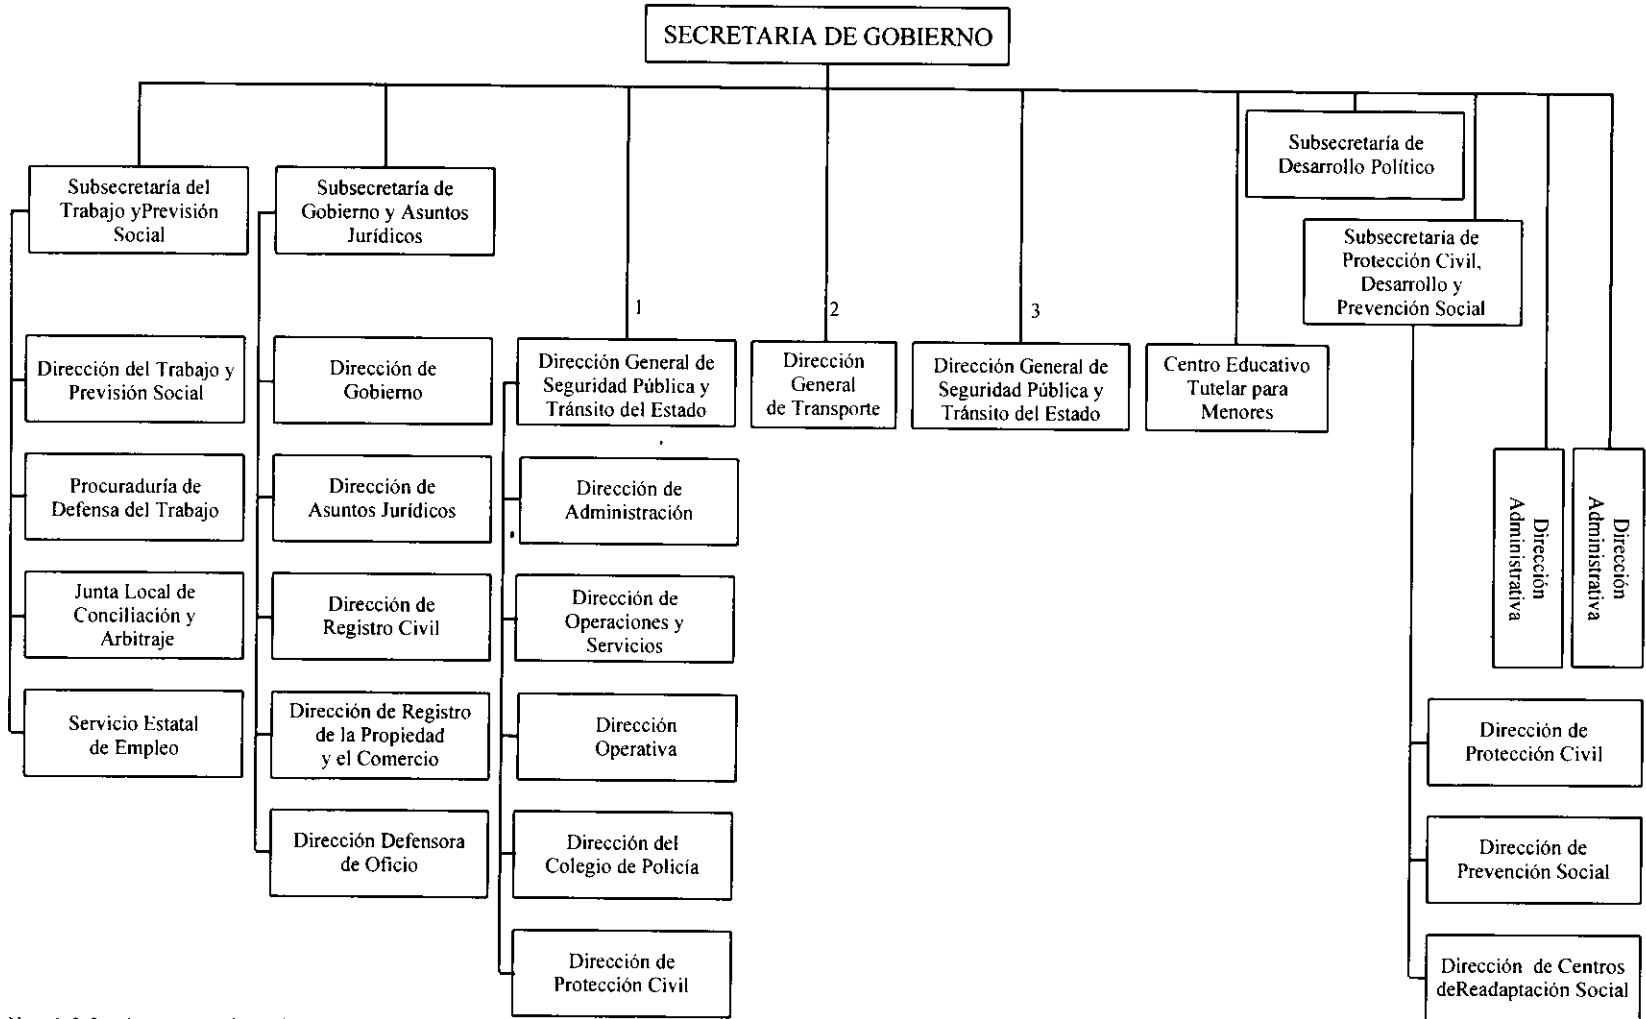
SECRETARIA DE GOBIERNO

Subsecretaría del Trabajo yPrevisión Social

Dirección del Trabajo y Previsión Social

Procuraduría de Defensa del Trabajo

Junta Local de Conciliación y Arbitraje

Servicio Estatal de Empleo

Subsecretaría de Gobierno y Asuntos Jurídicos

Dirección de Gobierno

Dirección de Asuntos Jurídicos

Dirección de Registro Civil

Dirección de Registro de la Propiedad y el Comercio

Dirección Defensora de Oficio

1

Dirección General de Seguridad Pública y Tránsito del Estado

Dirección de Administración

Dirección de Operaciones y Servicios

Dirección Operativa

Dirección del Colegio de Policía

Dirección de Protección Civil

2

Dirección General de Transporte

3

Dirección General de Seguridad Pública y Tránsito del Estado

Centro Educativo Tutelar para Menores

Subsecretaría de Desarrollo Político

Subsecretaria de Protección Civil, Desarrollo y Prevención Social

Dirección Administrativa

Dirección Administrativa

Dirección de Protección Civil

Dirección de Prevención Social

Dirección de Centros deReadaptación Social

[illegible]